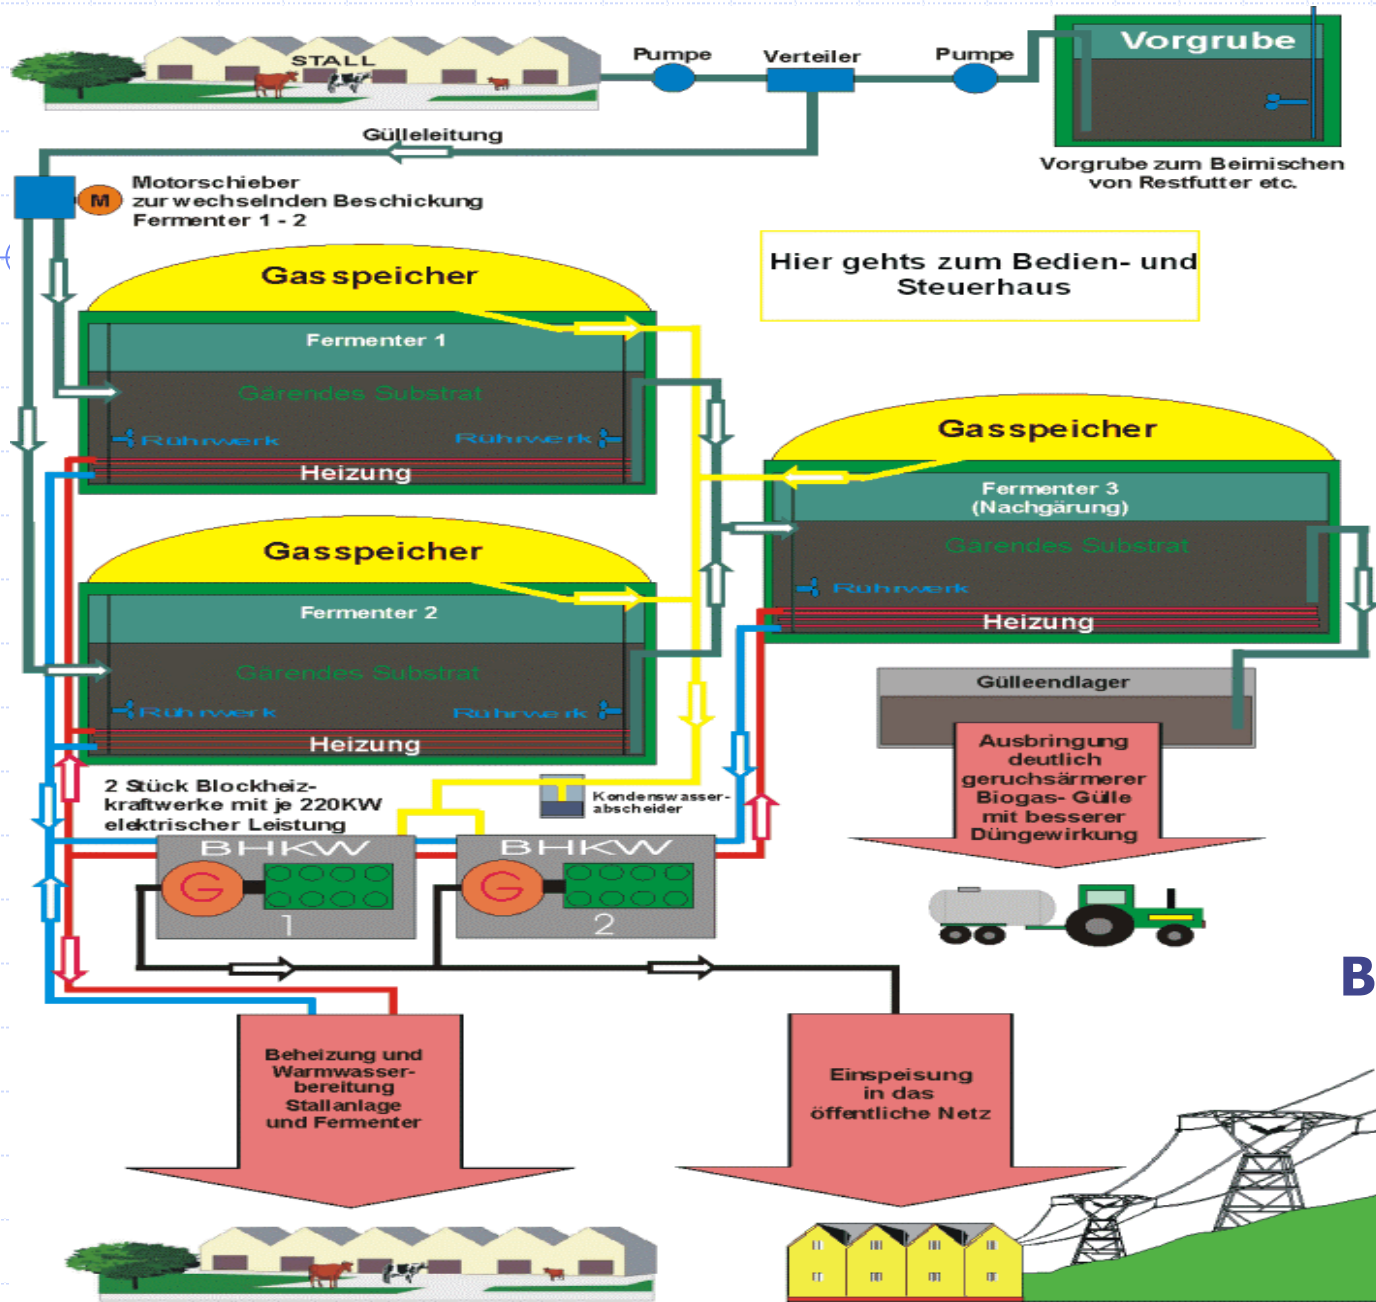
STALL

Pumpe

Verteiler

Pumpe

Vorgrube

Vorgrube zum Beimischen von Restfutter etc.

Gülleleitung

M

Motorschieber zur wechselnden Beschickung Fermenter 1 - 2

Hier gehts zum Bedien- und Steuerhaus

Gasspeicher

Fermenter 1

Gärendes Substrat

Rührwerk

Rührwerk

Heizung

Gasspeicher

Fermenter 3 (Nachgärung)

Gärendes Substrat

Rührwerk

Heizung

Gasspeicher

Fermenter 2

Gärendes Substrat

Rührwerk

Rührwerk

Heizung

Gülleendlager

Ausbringung deutlich geruchsärmerer Biogas- Gülle mit besserer Düngewirkung

2 Stück Blockheiz-kraftwerke mit je 220KW elektrischer Leistung

Kondenswasser-abscheider

BHKW

G

1

BHKW

G

2

B

Beheizung und Warmwasser-bereitung Stallanlage und Fermenter

Einspeisung in das öffentliche Netz